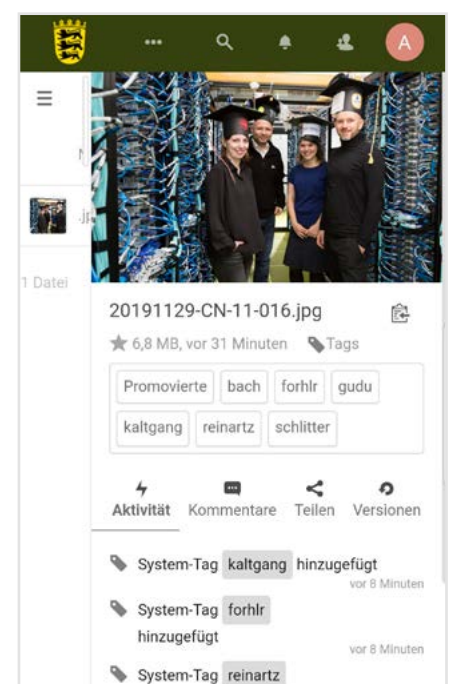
A

.j

1 Datei

20191129-CN-11-016.jpg

6,8 MB, vor 31 Minuten Tags

Promovierte bach forhlr gudu kaltgang reinartz schlitter

Aktivität Kommentare Teilen Versionen

System-Tag kaltgang hinzugefügt
vor 8 Minuten

System-Tag forhlr hinzugefügt
vor 8 Minuten

System-Tag reinartz